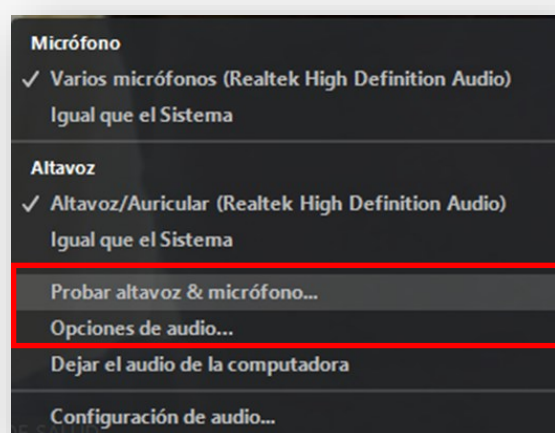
Micrófono
✓ Varios micrófonos (Realtek High Definition Audio)
Igual que el Sistema

Altavoz
✓ Altavoz/Auricular (Realtek High Definition Audio)
Igual que el Sistema

Probar altavoz & micrófono...
Opciones de audio...
Dejar el audio de la computadora

Configuración de audio...